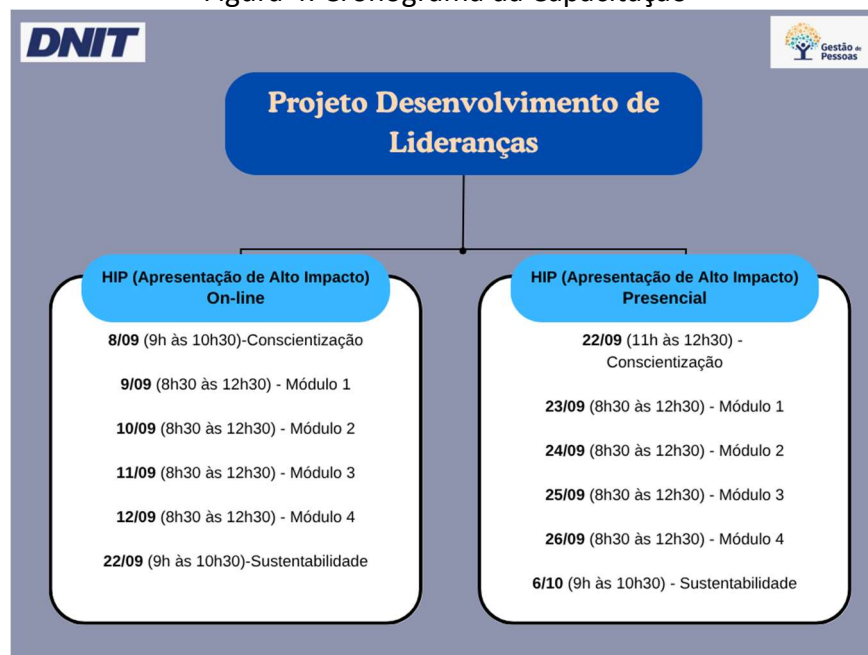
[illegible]

DNIT

Gestão de Pessoas

Projeto Desenvolvimento de Lideranças

HIP (Apresentação de Alto Impacto) On-line

8/09 (9h às 10h30)-Conscientização

9/09 (8h30 às 12h30) - Módulo 1

10/09 (8h30 às 12h30) - Módulo 2

11/09 (8h30 às 12h30) - Módulo 3

12/09 (8h30 às 12h30) - Módulo 4

22/09 (9h às 10h30)-Sustentabilidade

HIP (Apresentação de Alto Impacto) Presencial

22/09 (11h às 12h30) - Conscientização

23/09 (8h30 às 12h30) - Módulo 1

24/09 (8h30 às 12h30) - Módulo 2

25/09 (8h30 às 12h30) - Módulo 3

26/09 (8h30 às 12h30) - Módulo 4

6/10 (9h às 10h30) - Sustentabilidade